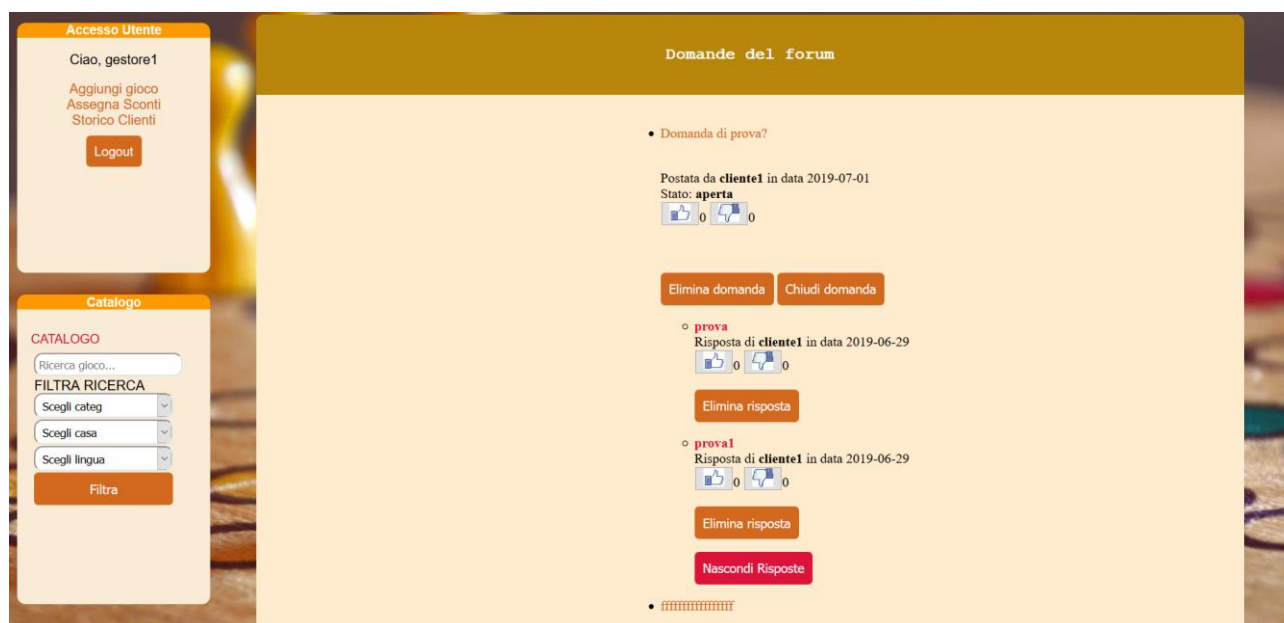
Accesso Utente

Ciao, gestore1

Aggiungi gioco
Assegna Sconti
Storico Clienti

Logout

Catalogo

CATALOGO

Ricerca gioco...

FILTRA RICERCA

Scegli categ

Scegli casa

Scegli lingua

Filtra

Domande del forum

• Domanda di prova?

Postata da **cliente1** in data 2019-07-01
Stato: **aperta**
0 0

Elimina domanda Chiudi domanda

◦ **prova**
Risposta di **cliente1** in data 2019-06-29
0 0

Elimina risposta

◦ **prova1**
Risposta di **cliente1** in data 2019-06-29
0 0

Elimina risposta

Nascondi Risposte

• ffffffffffffffff